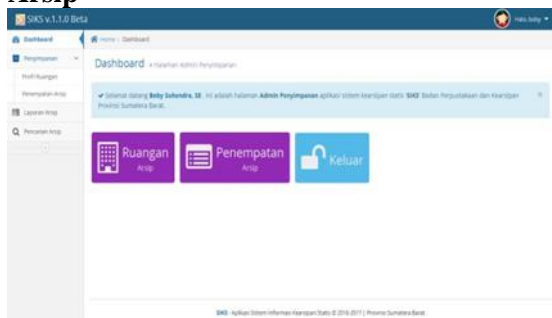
Arsip

SIKS v.1.1.0 Beta

Halo, boby

Dashboard

Penyimpanan

Profil Ruangan

Penempatan Arsip

Laporan Arsip

Pencarian Arsip

Home / Dashboard

Dashboard » Halaman Admin Penyimpanan

✔ Selamat datang Boby Sofendra, SE. Ini adalah halaman Admin Penyimpanan aplikasi sistem kearsipan statis SIKS Badan Perpustakaan dan Kearsipan Provinsi Sumatera Barat.

×

Ruangan
Arsip

Penempatan
Arsip

Keluar

SIKS - Aplikasi Sistem Informasi Kearsipan Statis © 2016-2017 | Provinsi Sumatera Barat.